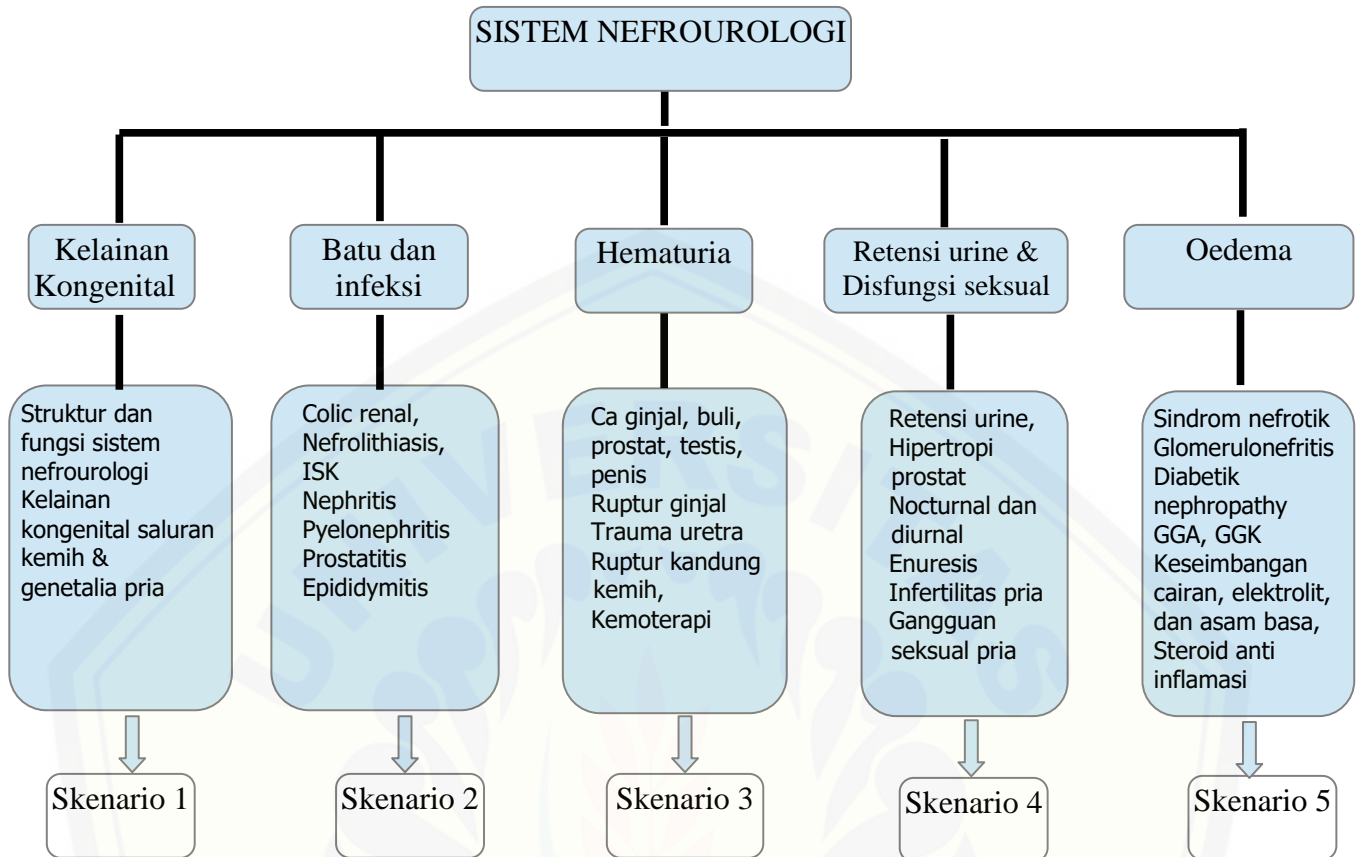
SISTEM NEFROUROLOGI

Kelainan Kongenital

Struktur dan fungsi sistem nefrourologi
Kelainan kongenital saluran kemih & genetalia pria

Skenario 1

Batu dan infeksi

Colic renal,
Nefrolithiasis,
ISK
Nephritis
Pyelonephritis
Prostatitis
Epididymitis

Skenario 2

Hematuria

Ca ginjal, buli, prostat, testis, penis
Ruptur ginjal
Trauma uretra
Ruptur kandung kemih,
Kemoterapi

Skenario 3

Retensi urine & Disfungsi seksual

Retensi urine,
Hipertropi prostat
Nocturnal dan diurnal
Enuresis
Infertilitas pria
Gangguan seksual pria

Skenario 4

Oedema

Sindrom nefrotik
Glomerulonefritis
Diabetik nephropathy
GGA, GGK
Keseimbangan cairan, elektrolit, dan asam basa,
Steroid anti inflamasi

Skenario 5